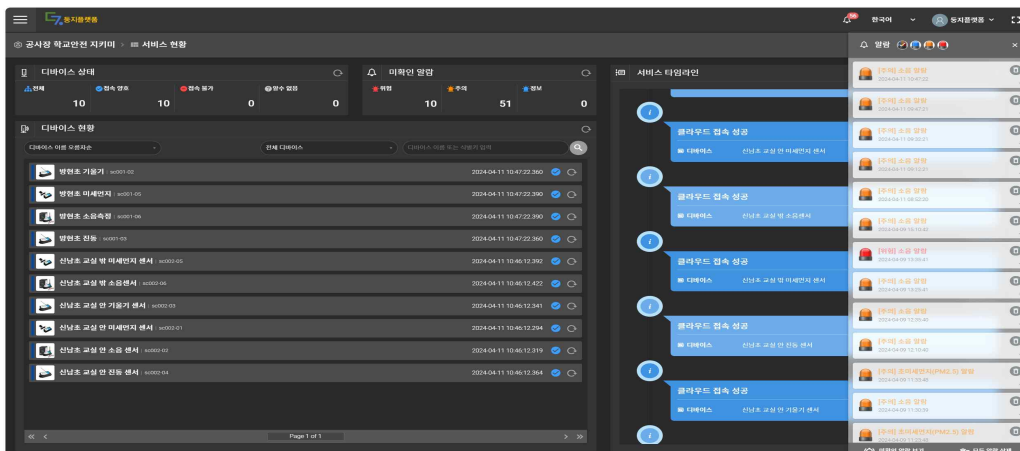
동지플랫폼

한국어 동지플랫폼

공사장 학교안전 지키미 > 서비스 현황

디바이스 상태

전체 10
접속 양호 10
접속 불가 0
장수 없음 0

미확인 알람

위험 10
주의 51
정보 0

서비스 타임라인

디바이스 현황

디바이스 이름 오름차순
전체 디바이스
디바이스 이름 또는 식별키 입력

| | |
|---|---|
| 방현초 기울기 : sc001-02 | 2024-04-11 10:47:22.360 |
| 방현초 미세먼지 : sc001-05 | 2024-04-11 10:47:22.390 |
| 방현초 소음측정 : sc001-06 | 2024-04-11 10:47:22.390 |
| 방현초 진동 : sc001-03 | 2024-04-11 10:47:22.360 |
| 신남초 교실 밖 미세먼지 센서 : sc002-05 | 2024-04-11 10:46:12.392 |
| 신남초 교실 밖 소음센서 : sc002-06 | 2024-04-11 10:46:12.422 |
| 신남초 교실 안 기울기 센서 : sc002-03 | 2024-04-11 10:46:12.341 |
| 신남초 교실 안 미세먼지 센서 : sc002-01 | 2024-04-11 10:46:12.294 |
| 신남초 교실 안 소음 센서 : sc002-02 | 2024-04-11 10:46:12.319 |
| 신남초 교실 안 진동 센서 : sc002-04 | 2024-04-11 10:46:12.364 |

Page 1 of 1

클라우드 접속 성공
디바이스 신남초 교실 안 미세먼지 센서

클라우드 접속 성공
디바이스 신남초 교실 밖 소음센서

클라우드 접속 성공
디바이스 신남초 교실 밖 미세먼지 센서

클라우드 접속 성공
디바이스 신남초 교실 안 진동 센서

클라우드 접속 성공
디바이스 신남초 교실 안 기울기 센서

알람

[주의] 소음 알람 2024-04-11 10:47:22
[주의] 소음 알람 2024-04-11 09:47:21
[주의] 소음 알람 2024-04-11 09:32:21
[주의] 소음 알람 2024-04-11 09:12:21
[주의] 소음 알람 2024-04-11 08:52:20
[주의] 소음 알람 2024-04-09 16:10:42
[위험] 소음 알람 2024-04-09 15:09:41
[주의] 소음 알람 2024-04-09 13:29:41
[주의] 소음 알람 2024-04-09 12:39:40
[주의] 소음 알람 2024-04-09 12:10:40
[주의] 초미세먼지(PM2.5) 알람 2024-04-09 11:33:48
[주의] 소음 알람 2024-04-09 11:30:39
[주의] 초미세먼지(PM2.5) 알람 2024-04-09 11:23:48